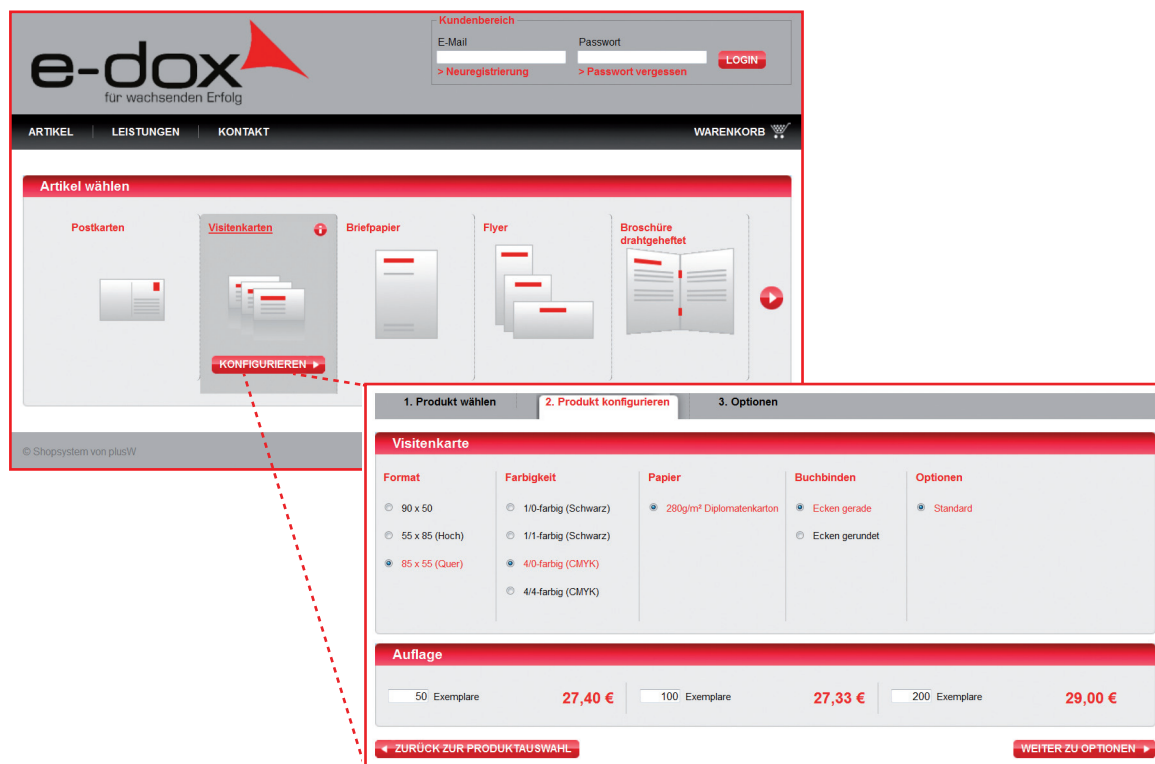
e-dox
für wachsenden Erfolg

Kundenbereich
E-Mail
Passwort
> Neuregistrierung
> Passwort vergessen
LOGIN

ARTIKEL | LEISTUNGEN | KONTAKT
WARENKORB

Artikel wählen

Postkarten
Visitenkarten
Briefpapier
Flyer
Broschüre drahtgeheftet

KONFIGURIEREN

© Shopsystem von plusW

1. Produkt wählen
2. Produkt konfigurieren
3. Optionen

Visitenkarte

| Format | Farbigkeit | Papier | Buchbinden | Optionen |
|---|---|---|---|---|
| 90 x 50 | 1/0-farbig (Schwarz) | 280g/m² Diplomatenkarton | Ecken gerade | Standard |
| 55 x 85 (Hoch) | 1/1-farbig (Schwarz) | | Ecken gerundet | |
| 85 x 55 (Quer) | 4/0-farbig (CMYK) | | | |
| | 4/4-farbig (CMYK) | | | |

Auflage

50 Exemplare 27,40 €
100 Exemplare 27,33 €
200 Exemplare 29,00 €

ZURÜCK ZUR PRODUKTAUSWAHL
WEITER ZU OPTIONEN